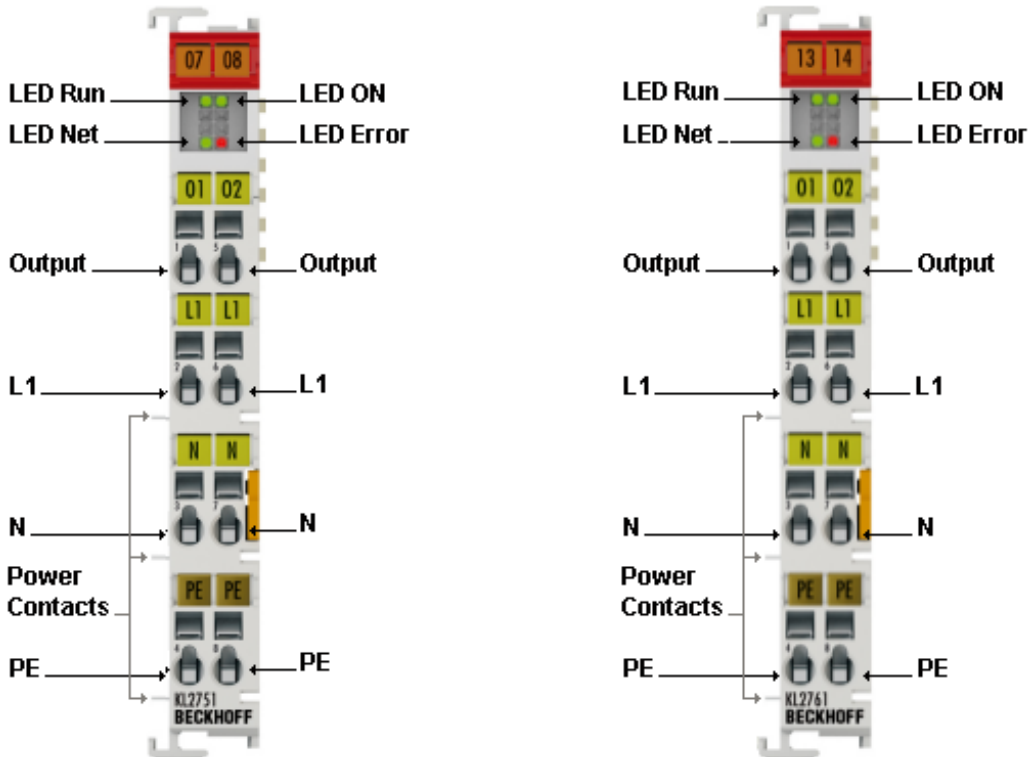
07 08
LED Run
LED ON
LED Net
LED Error
01 02
Output
Output
L1 L1
L1
L1
N N
N
N
Power Contacts
PE PE
PE
PE
KL2751
BECKHOFF

13 14
LED Run
LED ON
LED Net
LED Error
01 02
Output
Output
L1 L1
L1
L1
N N
N
N
Power Contacts
PE PE
PE
PE
KL2761
BECKHOFF